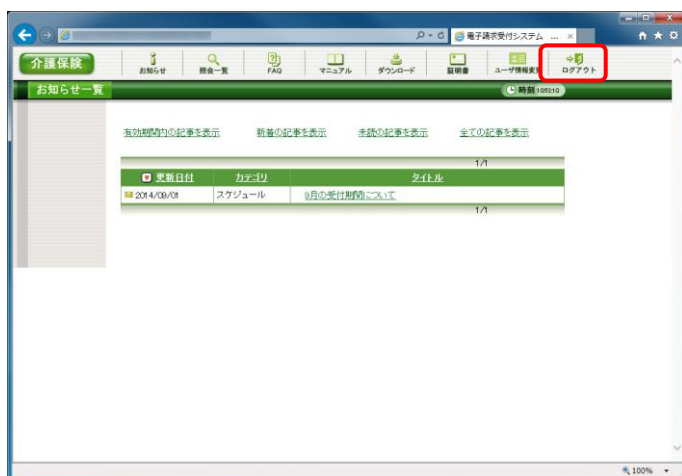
電子請求受付システム ...

介護保険

お知らせ

照会一覧

FAQ

マニュアル

ダウンロード

証明書

ユーザ情報変更

ログアウト

お知らせ一覧

時刻 10:00:10

有効期間内の記事を表示

新着の記事を表示

未読の記事を表示

全ての記事を表示

1/1

| 更新日付 | カテゴリ | タイトル |
|---|---|---|
| 2014/09/01 | スケジュール | 9月の受付期間について |

1/1

100%